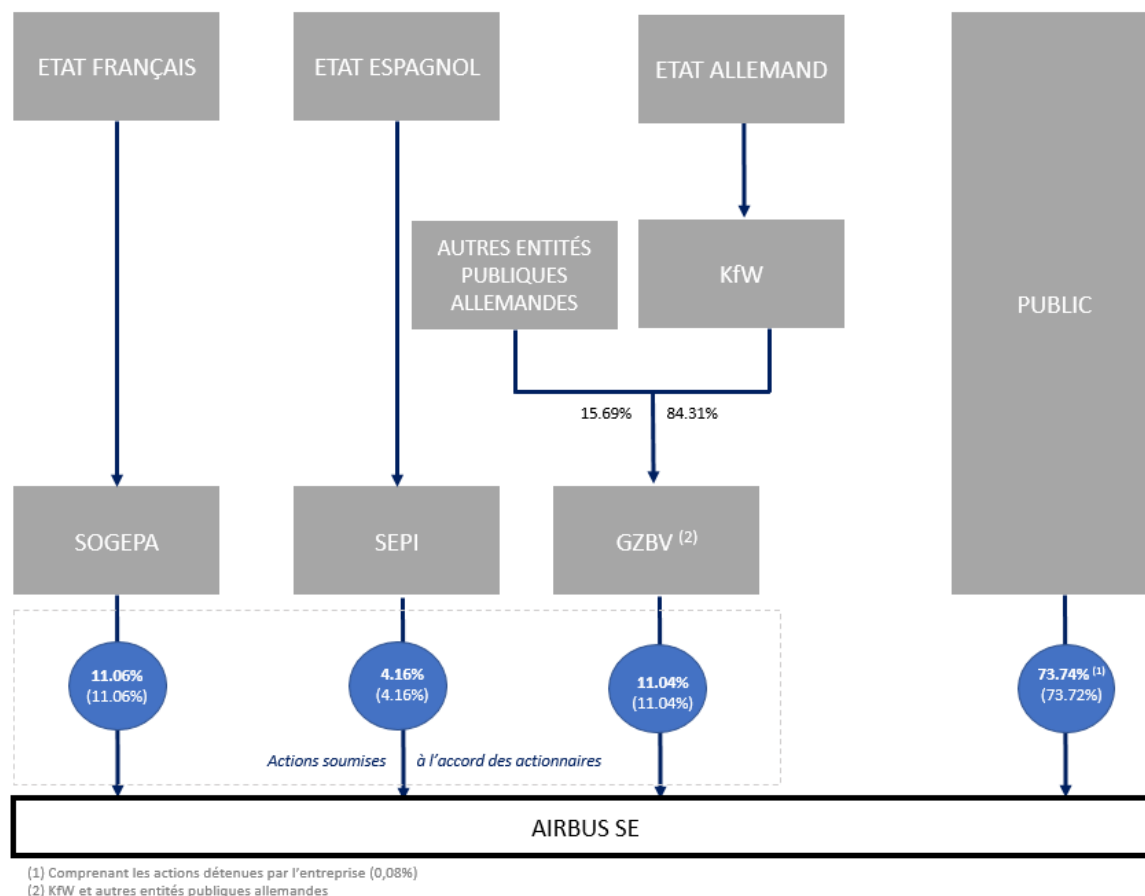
ETAT FRANÇAIS

ETAT ESPAGNOL

ETAT ALLEMAND

AUTRES ENTITÉS PUBLIQUES ALLEMANDES

KfW

PUBLIC

15.69%

84.31%

SOGEPA

SEPI

GZBV $^{(2)}$

11.06%
(11.06%)

4.16%
(4.16%)

11.04%
(11.04%)

73.74% $^{(1)}$
(73.72%)

Actions soumises à l'accord des actionnaires

AIRBUS SE

(1) Comprenant les actions détenues par l'entreprise (0,08%)
(2) KfW et autres entités publiques allemandes